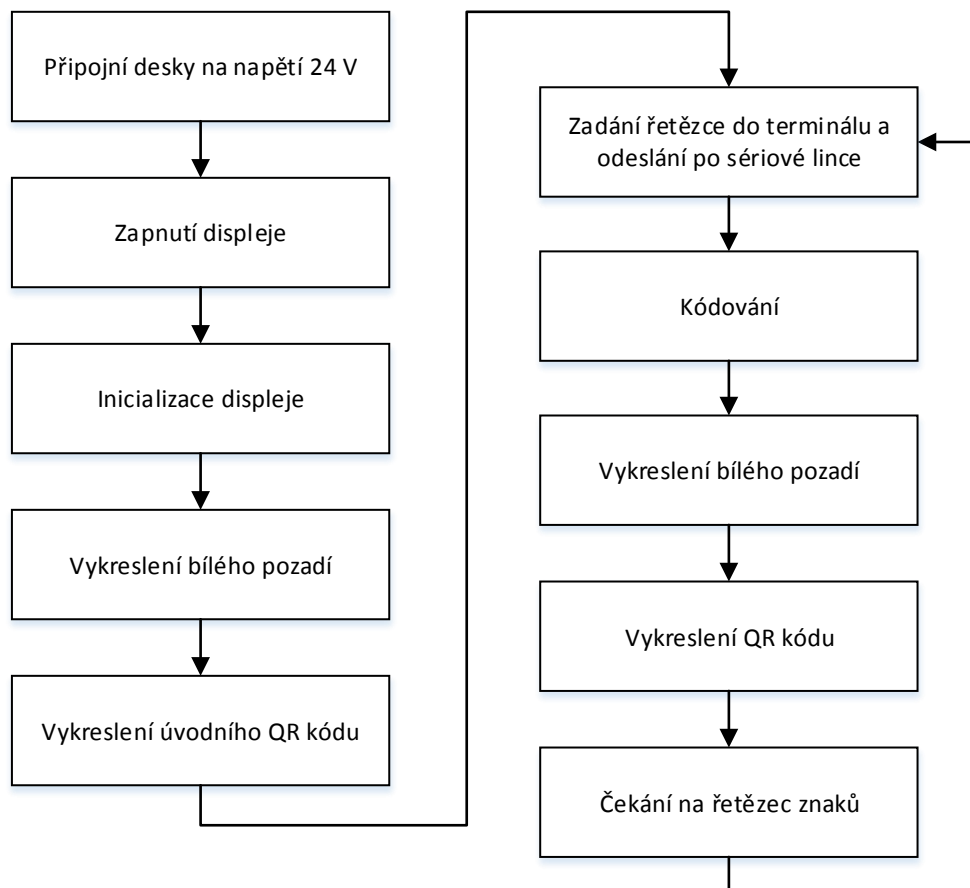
Připojní desky na napětí 24 V

Zapnutí displeje

Inicializace displeje

Vykreslení bílého pozadí

Vykreslení úvodního QR kódu

Zadání řetězce do terminálu a odeslání po sériové lince

Kódování

Vykreslení bílého pozadí

Vykreslení QR kódu

Čekání na řetězec znaků